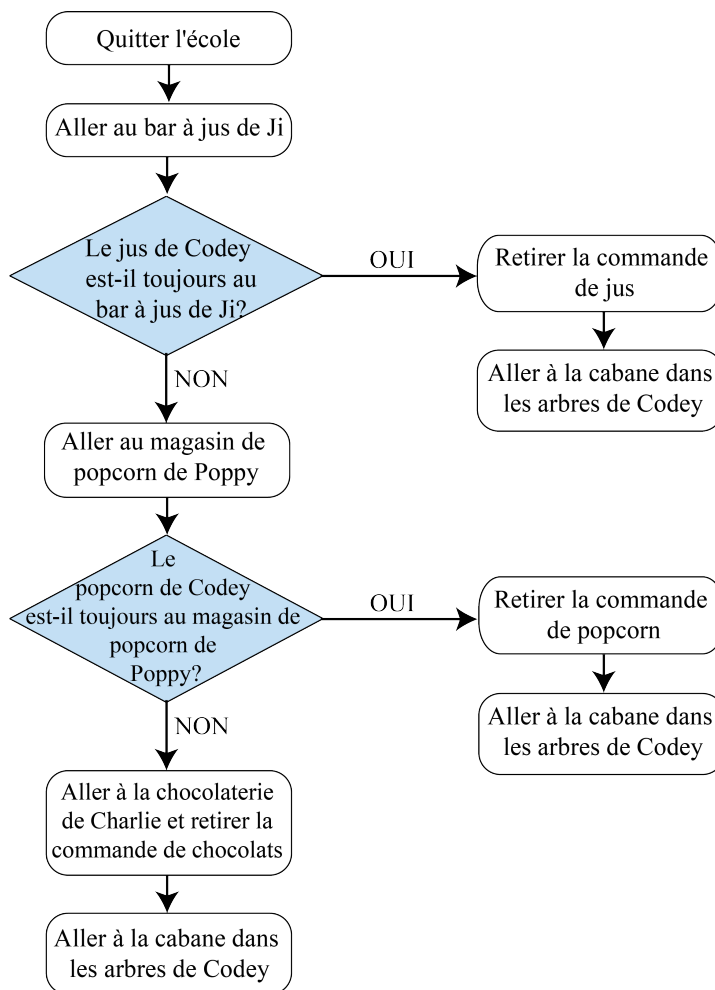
Quitter l'école

Aller au bar à jus de Ji

Le jus de Codey est-il toujours au bar à jus de Ji?

OUI

Retirer la commande de jus

Aller à la cabane dans les arbres de Codey

NON

Aller au magasin de popcorn de Poppy

Le popcorn de Codey est-il toujours au magasin de popcorn de Poppy?

OUI

Retirer la commande de popcorn

Aller à la cabane dans les arbres de Codey

NON

Aller à la chocolaterie de Charlie et retirer la commande de chocolats

Aller à la cabane dans les arbres de Codey